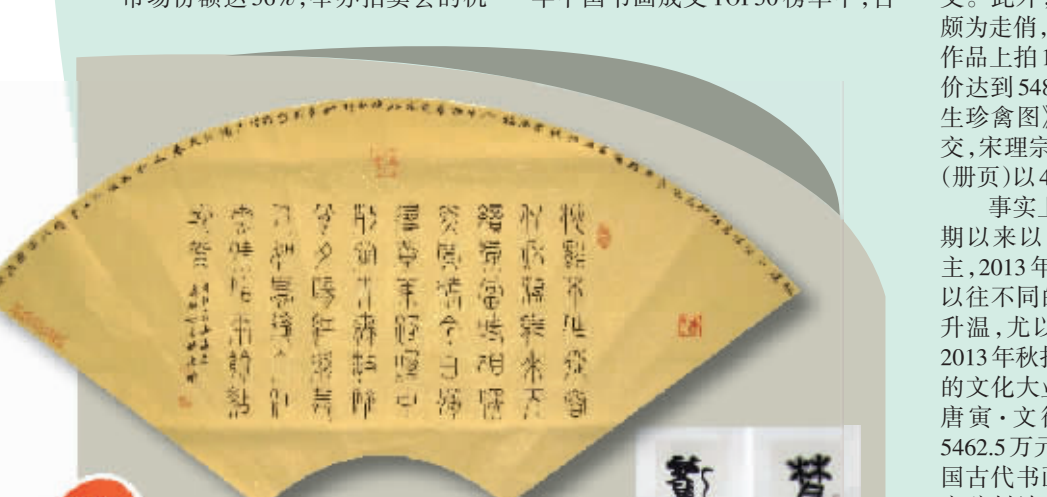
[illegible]市场份额达36%，卓尔拍卖会的抢　　年中国书画成交TOP50榜单中，古

交。此外，
颇为走俏，
作品上拍1
价达到548
生珍禽图》
交，宋理宗
(册页)以4

事实上
期以来以
主，2013年
以往不同的
升温，尤以
2013年秋拍
的文化大
唐寅·文征
5462.5万元
国古代书画